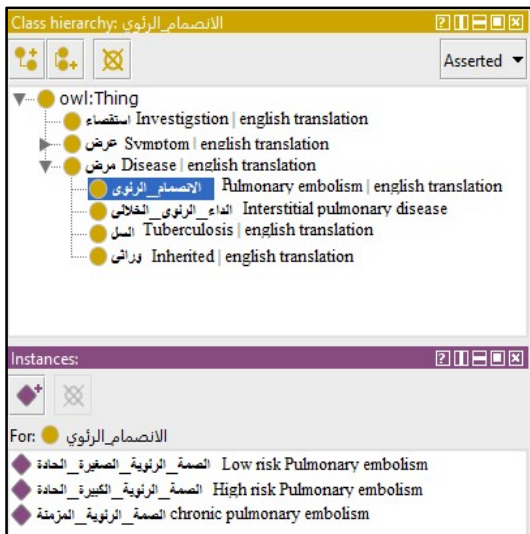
Class hierarchy: الانصمام_الرئوي

Asserted

owl:Thing
استقصاء Investigstion | english translation
عرض Symptom | english translation
مرض Disease | english translation
الانصمام_الرئوي Pulmonary embolism | english translation
الداء_الرئوي_الخلالي Interstitial pulmonary disease
السل Tuberculosis | english translation
وراثي Inherited | english translation

Instances:

For: الانصمام_الرئوي

الصمة_الرئوية_الصغيرة_الحادة Low risk Pulmonary embolism
الصمة_الرئوية_الكبيرة_الحادة High risk Pulmonary embolism
الصمة_الرئوية_المزمنة chronic pulmonary embolism